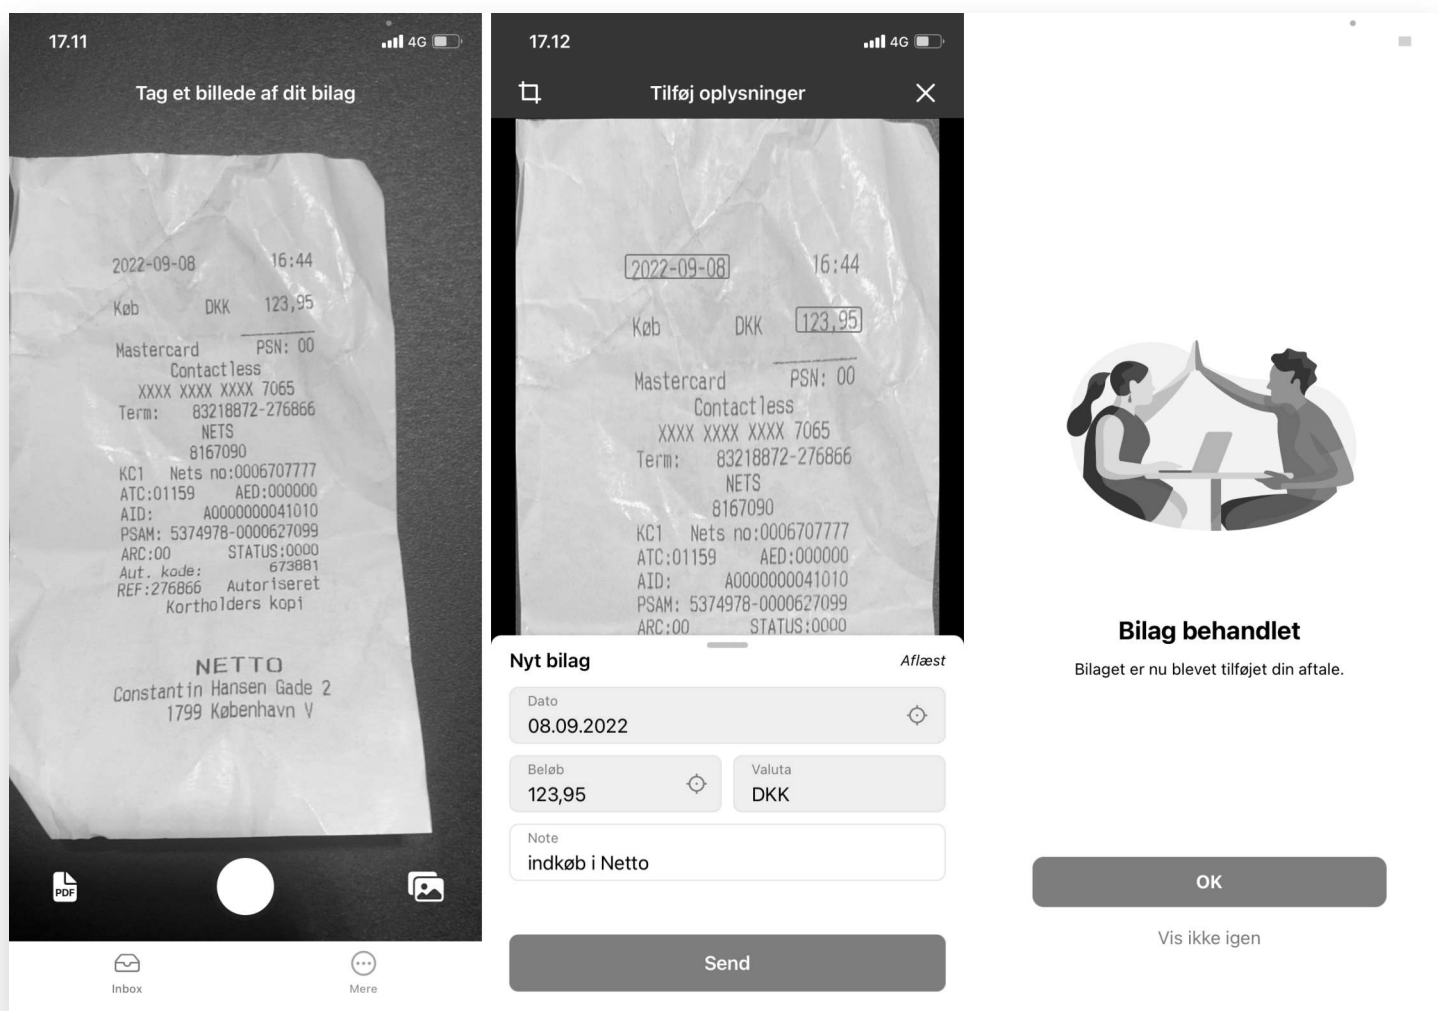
17.11 4G

Tag et billede af dit bilag

2022-09-08 16:44

Køb DKK 123,95

Mastercard PSN: 00
Contactless
XXXX XXXX XXXX 7065
Term: 83218872-276866
NETS
8167090
KC1 Nets no:0006707777
ATC:01159 AED:000000
AID: A0000000041010
PSAM: 5374978-0000627099
ARC:00 STATUS:0000
Aut. kode: 673881
REF:276866 Autoriseret
Kortholders kopi

NETTO
Constantin Hansen Gade 2
1799 København V

PDF

Inbox

Mere

17.12 4G

Tilføj oplysninger

2022-09-08 16:44

Køb DKK 123,95

Mastercard PSN: 00
Contactless
XXXX XXXX XXXX 7065
Term: 83218872-276866
NETS
8167090
KC1 Nets no:0006707777
ATC:01159 AED:000000
AID: A0000000041010
PSAM: 5374978-0000627099
ARC:00 STATUS:0000

Nyt bilag

Aflæst

Dato
08.09.2022

Beløb
123,95

Valuta
DKK

Note
indkøb i Netto

Send

Bilag behandlet

Bilaget er nu blevet tilføjet din aftale.

OK

Vis ikke igen